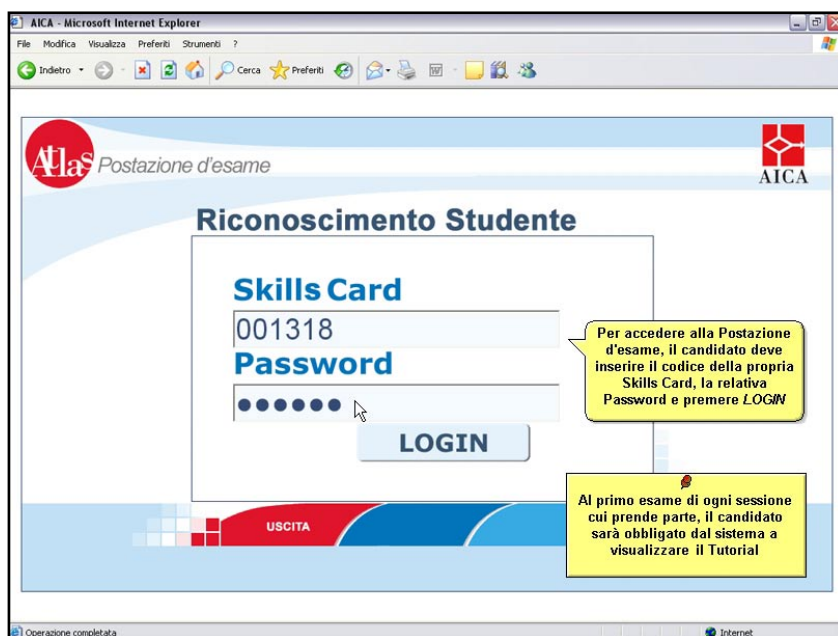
AICA - Microsoft Internet Explorer

File Modifica Visualizza Preferiti Strumenti ?

Indietro Cerca Preferiti

Atlas Postazione d'esame

AICA

Riconoscimento Studente

Skills Card

001318

Password

●●●●●●

LOGIN

Per accedere alla Postazione d'esame, il candidato deve inserire il codice della propria Skills Card, la relativa Password e premere *LOGIN*

Al primo esame di ogni sessione cui prende parte, il candidato sarà obbligato dal sistema a visualizzare il Tutorial

USCITA

Operazione completata

Internet